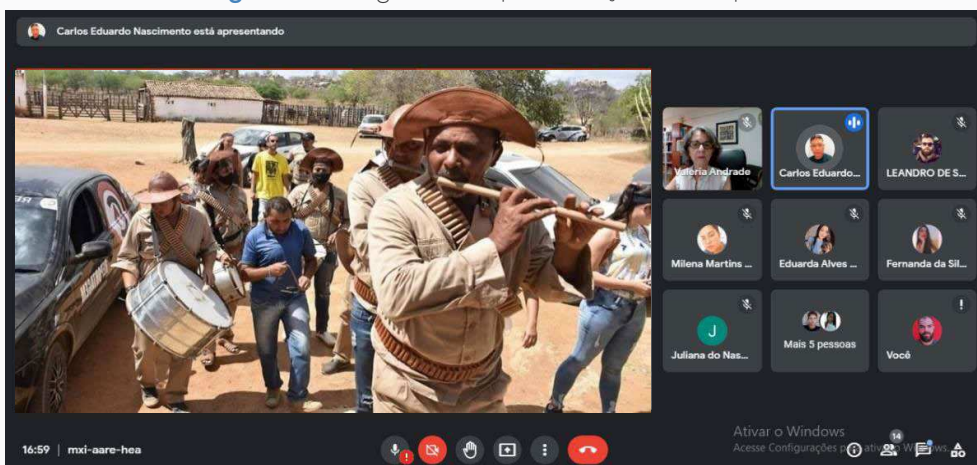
Carlos Eduardo Nascimento está apresentando

Valeria Andrade

Carlos Eduardo...

LEANDRO DE S...

Milena Martins ...

Eduarda Alves ...

Fernanda da Sil...

J

Juliana do Nas...

Mais 5 pessoas

Você

Ativar o Windows
Acesse Configurações para ativar o Windows.

16:59 | mxi-aare-hea

14